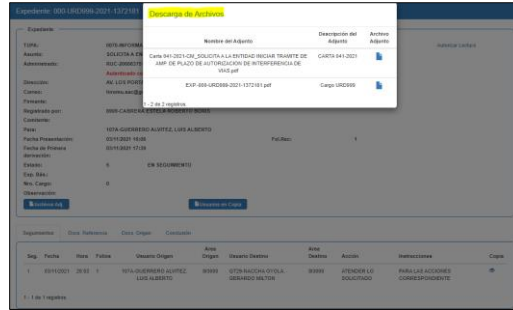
Expediente: 000 URD999-2021-1372181

Expediente

TUPA: 0070-INFORMA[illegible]
Asunto: SOLICITA A LA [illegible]
Administrado: RUC-20000370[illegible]
Administrado: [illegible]
Dirección: AV. LOS PORTA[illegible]
Correo: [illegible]
Remarks:
Registrado por: 0806-CABRERA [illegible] ROBERTO BORIS
Contenido:
Para: 1074-GUERRERO ALVITEZ, LUIS ALBERTO
Fecha Presentación: 03/11/2021 16:06
Fecha de Primera derivación: 03/11/2021 17:39
Estado: 5 EN SEGUIMIENTO
Exp. Rel.:
Nro. Cargo: 0
Observación:

Folio/Dec: 1

Archivos Adj.
Usuarios en Copia

Descarga de Archivos

| Nombre del Adjunto | Descripción del Adjunto | Archivo Adjunto |
|---|---|---|
| Carta 041-2021-CM_SOLICITA A LA ENTIDAD INICIAR TRAMITE DE AMP. DE PLAZO DE AUTORIZACION DE INTERFERENCIA DE VIAS.pdf | CARTA 041-2021 | |
| EXP.-999-URD999-2021-1372181.pdf | Cargo URD999 | |

1 - 2 de 2 registros

Seguimiento Docs. Referencia Docs. Origen Contenido

| Seg. | Fecha | Hora | Folios | Usuario Origen | Área Origen | Usuario Destino | Área Destino | Acción | Instrucciones | Copia |
|---|---|---|---|---|---|---|---|---|---|---|
| 1 | 03/11/2021 | 20:53 | 1 | 1074-GUERRERO ALVITEZ LUIS ALBERTO | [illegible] | 0729-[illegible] GERARDO NILTON | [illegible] | ATENDER LO SOLICITADO | PARA LAS ACCIONES CORRESPONDIENTE | |

1 - 1 de 1 registros